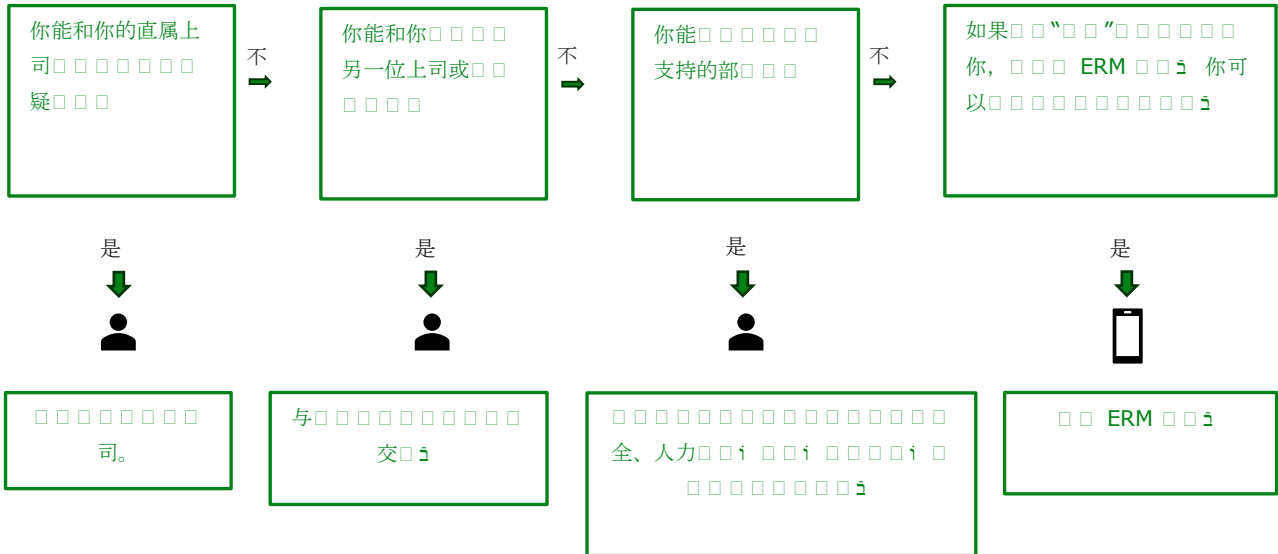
你能和你的直属上司□ □ □ □ □ □ □ 疑□ □ □

不

你能和你□ □ □ □ 另一位上司或□ □ □ □ □ □

不

你能□ □ □ □ □ □ 支持的部□ □ □

不

如果□ □ “□ □ ”□ □ □ □ □ □ 你，□ □ □ ERM □ □ ǅ 你可以□ □ □ □ □ □ □ □ □ □ ǅ

是

是

是

是

□ □ □ □ □ □ □ □ 司。

与□ □ □ □ □ □ □ □ □ □ 交□ ǅ

□ □ □ □ □ □ □ □ □ □ □ □ □ □ □ 全、人力□ □ i □ □ i □ □ □ □ i □ □ □ □ □ □ □ □ □ ǅ

□ □ ERM □ □ ǅ